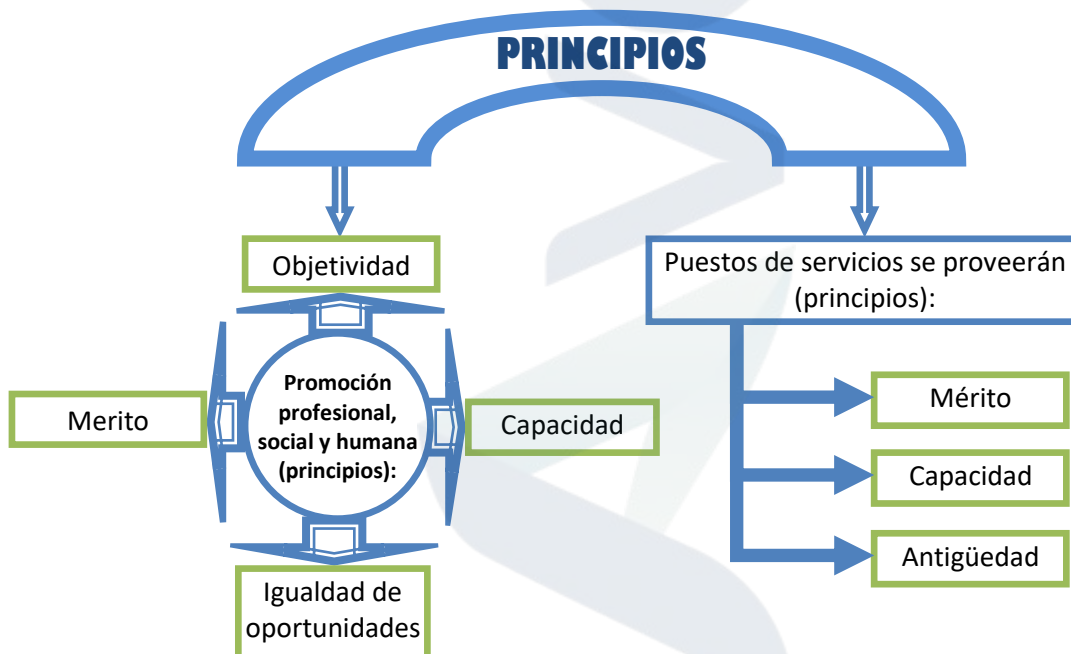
PRINCIPIOS

Objetividad

Merito

Promoción profesional, social y humana (principios):

Capacidad

Igualdad de oportunidades

Puestos de servicios se proveerán (principios):

Mérito

Capacidad

Antigüedad